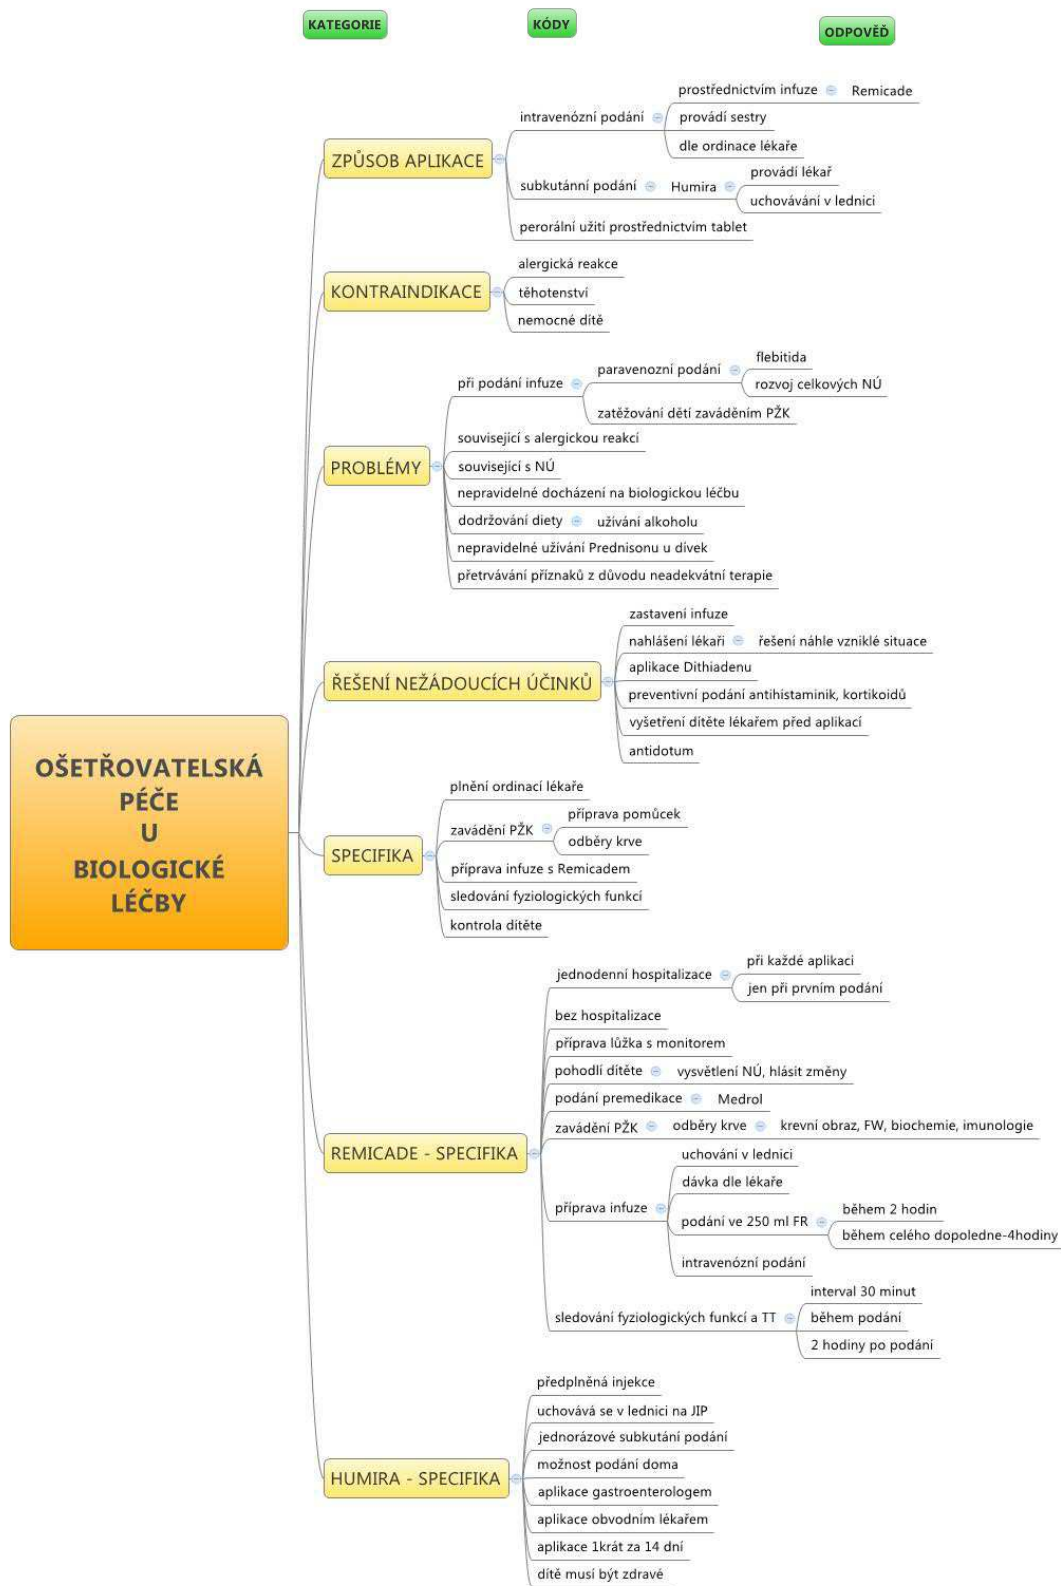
KATEGORIE

KÓDY

ODPOVĚĎ

OŠETŘOVATELSKÁ PÉČE U BIOLOGICKÉ LÉČBY

ZPŮSOB APLIKACE

intravenózní podání

prostřednictvím infuze

Remicade

provádí sestry

dle ordinace lékaře

subkutánní podání

Humira

provádí lékař

uchovávání v lednici

perorální užití prostřednictvím tablet

KONTRAINDIKACE

alergická reakce

těhotenství

nemocné dítě

PROBLÉMY

při podání infuze

paravenozní podání

flebitida

rozvoj celkových NÚ

zatěžování dětí zaváděním PŽK

související s alergickou reakcí

související s NÚ

nepravidelné docházení na biologickou léčbu

dodržování diety

užívání alkoholu

nepravidelné užívání Prednisonu u dívek

přetrvávání příznaků z důvodu neadekvátní terapie

ŘEŠENÍ NEŽÁDOUCÍCH ÚČINKŮ

zastavení infuze

nahlášení lékaři

řešení náhle vzniklé situace

aplikace Dithiadenu

preventivní podání antihistaminik, kortikoidů

vyšetření dítěte lékařem před aplikací

antidotum

SPECIFIKA

plnění ordinací lékaře

zavádění PŽK

příprava pomůcek

odběry krve

příprava infuze s Remicadem

sledování fyziologických funkcí

kontrola dítěte

REMICADE - SPECIFIKA

jednodenní hospitalizace

při každé aplikaci

jen při prvním podání

bez hospitalizace

příprava lůžka s monitorem

pohodlí dítěte

vysvětlení NÚ, hlásit změny

podání premedikace

Medrol

zavádění PŽK

odběry krve

krevní obraz, FW, biochemie, imunologie

příprava infuze

uchování v lednici

dávka dle lékaře

podání ve 250 ml FR

během 2 hodin

během celého dopoledne-4hodiny

intravenózní podání

sledování fyziologických funkcí a TT

interval 30 minut

během podání

2 hodiny po podání

HUMIRA - SPECIFIKA

předplněná injekce

uchovává se v lednici na JIP

jednorázové subkutání podání

možnost podání doma

aplikace gastroenterologem

aplikace obvodním lékařem

aplikace 1krát za 14 dní

dítě musí být zdravé